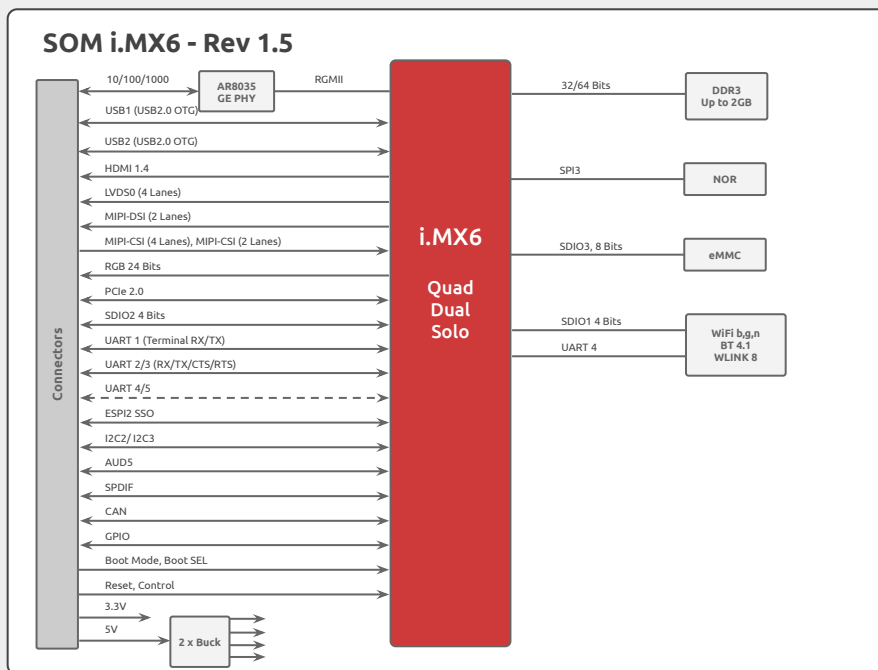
SOM i.MX6 - Rev 1.5

Connectors

10/100/1000

AR8035
GE PHY

RGMII

USB1 (USB2.0 OTG)

USB2 (USB2.0 OTG)

HDMI 1.4

LVDS0 (4 Lanes)

MIPI-DSI (2 Lanes)

MIPI-CSI (4 Lanes), MIPI-CSI (2 Lanes)

RGB 24 Bits

PCIe 2.0

SDIO2 4 Bits

UART 1 (Terminal RX/TX)

UART 2/3 (RX/TX/CTS/RTS)

UART 4/5

ESPI2 SSO

I2C2/ I2C3

AUD5

SPDIF

CAN

GPIO

Boot Mode, Boot SEL

Reset, Control

3.3V

5V

2 x Buck

i.MX6

Quad
Dual
Solo

32/64 Bits

DDR3
Up to 2GB

SPI3

NOR

SDIO3, 8 Bits

eMMC

SDIO1 4 Bits

UART 4

WiFi b,g,n
BT 4.1
WLINK 8